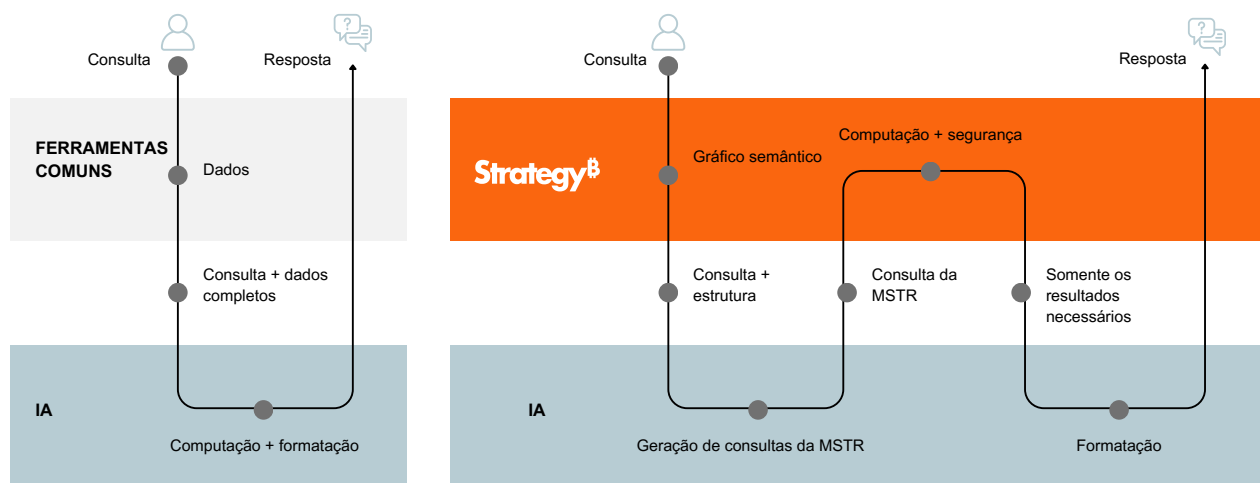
Consulta

Resposta

FERRAMENTAS COMUNS

Dados

Consulta + dados completos

IA

Computação + formatação

Consulta

Resposta

Strategy₿

Gráfico semântico

Computação + segurança

Consulta + estrutura

Consulta da MSTR

Somente os resultados necessários

IA

Geração de consultas da MSTR

Formatação